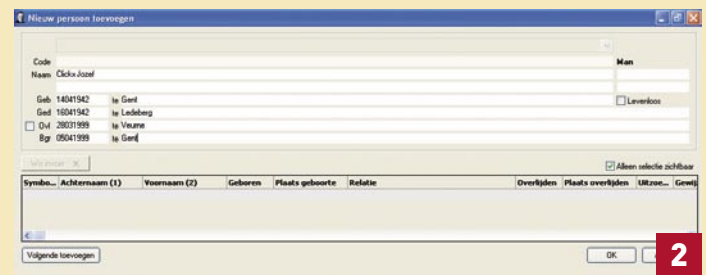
Nieuw persoon toevoegen

Code
Naam Clickx Jozef
Man

Geb 14041942 te Gent
Ged 16041942 te Ledeberg
Ovl 28031999 te Veurne
Bgr 05041999 te Gent
Levenloos

Wis invoer
Alleen selectie zichtbaar

| Symbo... | Achternaam (1) | Voornaam (2) | Geboren | Plaats geboorte | Relatie | Overlijden | Plaats overlijden | Uitzoe... | Gewij |
|---|---|---|---|---|---|---|---|---|---|

Volgende toevoegen
OK
2